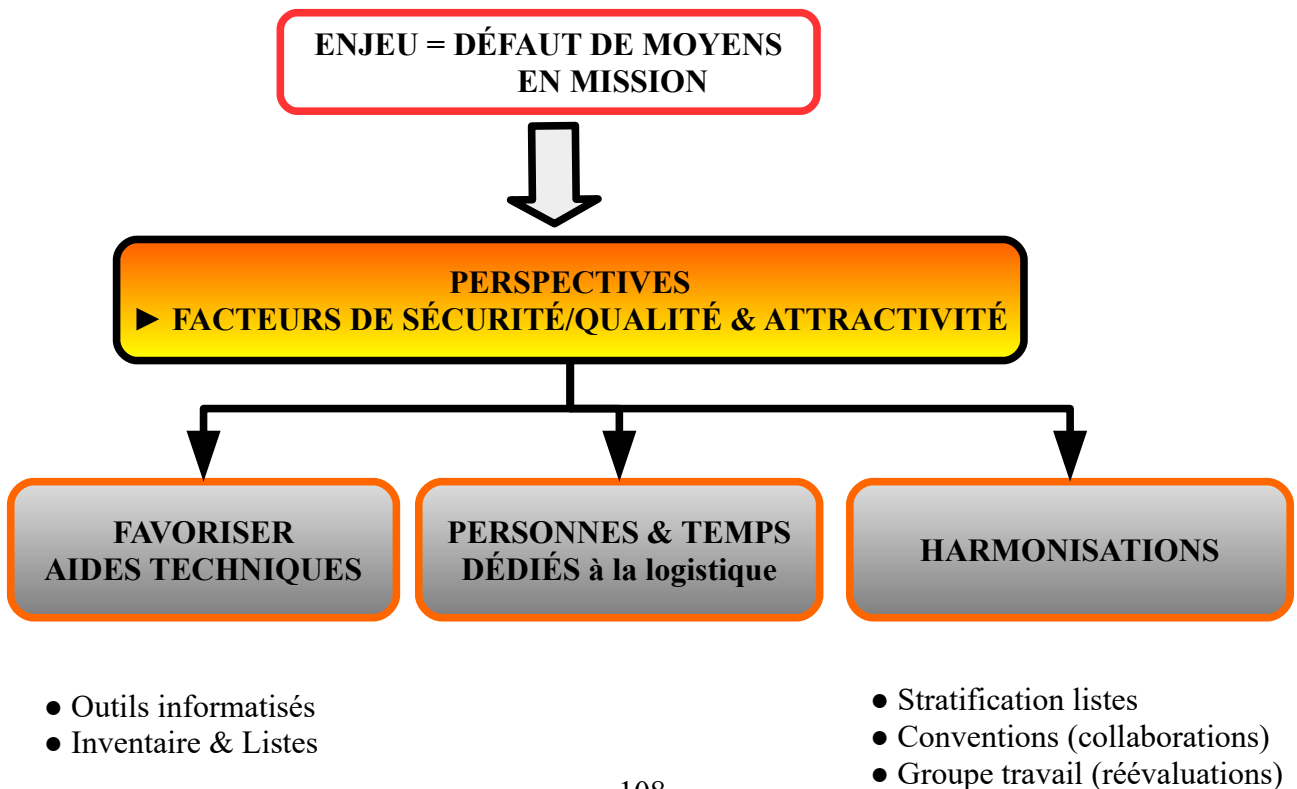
ENJEU = DÉFAUT DE MOYENS EN MISSION

PERSPECTIVES
► FACTEURS DE SÉCURITÉ/QUALITÉ & ATTRACTIVITÉ

FAVORISER AIDES TECHNIQUES

PERSONNES & TEMPS DÉDIÉS à la logistique

HARMONISATIONS

● Outils informatisés
● Inventaire & Listes

● Stratification listes
● Conventions (collaborations)
● Groupe travail (réévaluations)

108